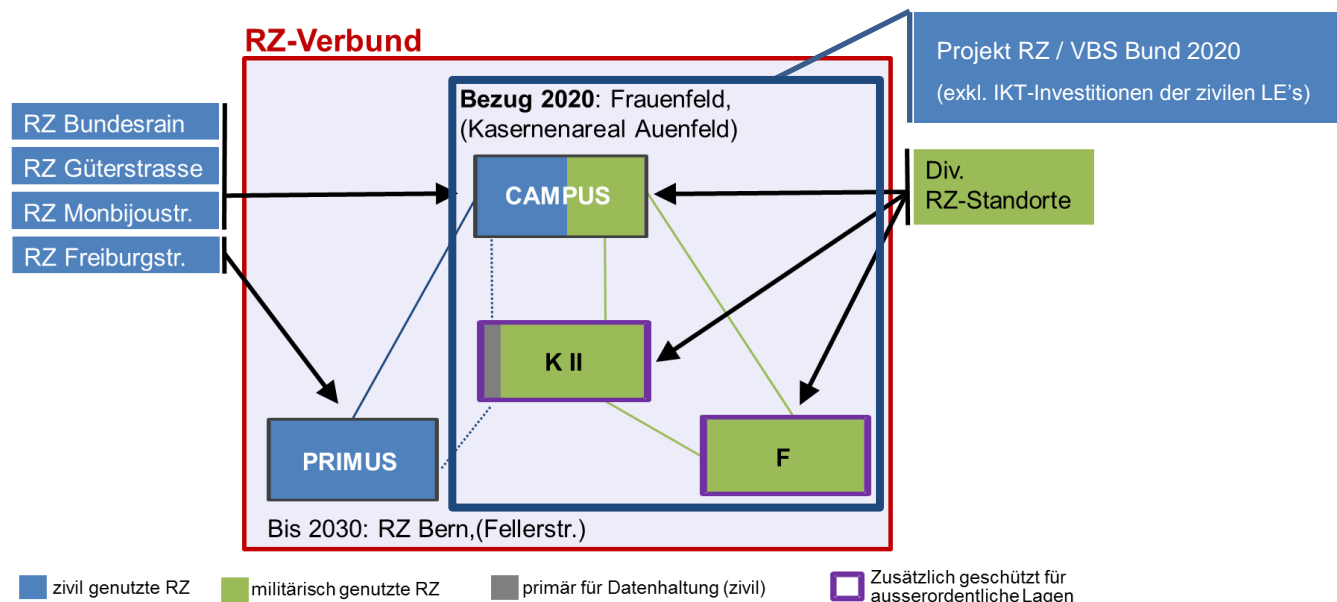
RZ-Verbund

Projekt RZ / VBS Bund 2020

(exkl. IKT-Investitionen der zivilen LE's)

RZ Bundesrain

RZ Güterstrasse

RZ Monbijoustr.

RZ Freiburgstr.

**Bezug 2020**: Frauenfeld, (Kasernenareal Auenfeld)

CAMPUS

Div. RZ-Standorte

K II

F

PRIMUS

Bis 2030: RZ Bern,(Fellerstr.)

zivil genutzte RZ

militärisch genutzte RZ

primär für Datenhaltung (zivil)

Zusätzlich geschützt für ausserordentliche Lagen